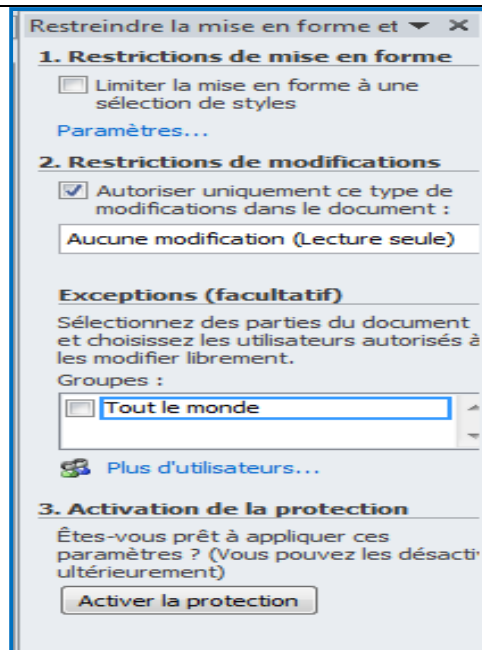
Restreindre la mise en forme et ▾ ×

1. Restrictions de mise en forme

Limiter la mise en forme à une sélection de styles

Paramètres...

2. Restrictions de modifications

Autoriser uniquement ce type de modifications dans le document :

Aucune modification (Lecture seule)

Exceptions (facultatif)

Sélectionnez des parties du document et choisissez les utilisateurs autorisés à les modifier librement.

Groupes :

Tout le monde

Plus d'utilisateurs...

3. Activation de la protection

Êtes-vous prêt à appliquer ces paramètres ? (Vous pouvez les désacti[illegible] ultérieurement)

Activer la protection